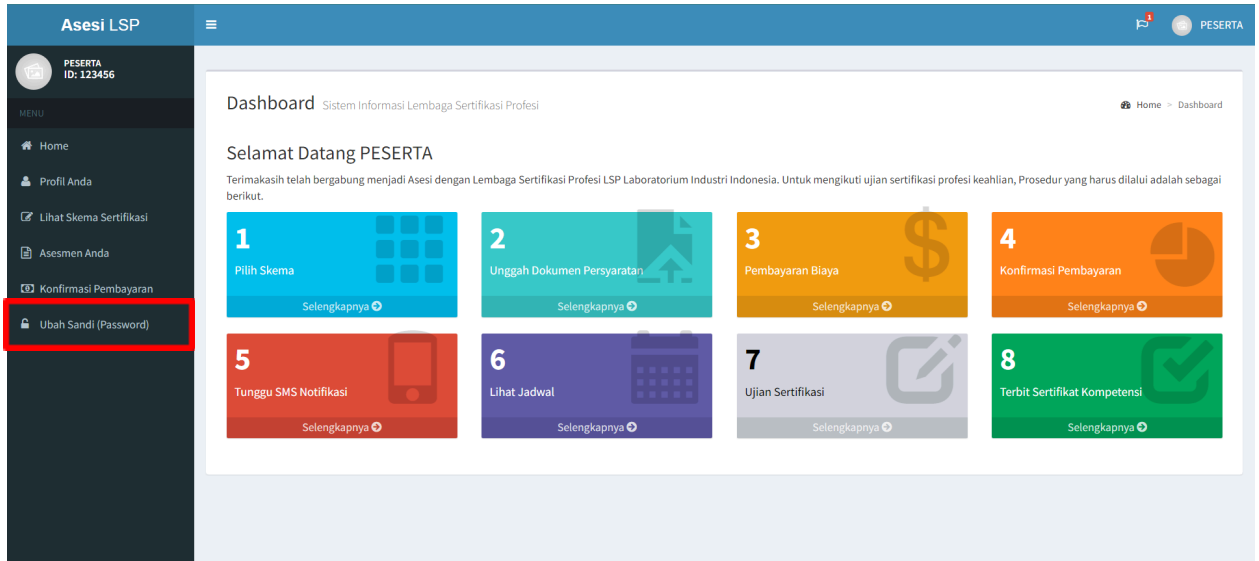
Asesi LSP

1 PESERTA

PESERTA
ID: 123456

MENU

Home

Profil Anda

Lihat Skema Sertifikasi

Asesmen Anda

Konfirmasi Pembayaran

Ubah Sandi (Password)

Dashboard Sistem Informasi Lembaga Sertifikasi Profesi

Home > Dashboard

Selamat Datang PESERTA

Terimakasih telah bergabung menjadi Asesi dengan Lembaga Sertifikasi Profesi LSP Laboratorium Industri Indonesia. Untuk mengikuti ujian sertifikasi profesi keahlian, Prosedur yang harus dilalui adalah sebagai berikut.

1
Pilih Skema
Selengkapnya

2
Unggah Dokumen Persyaratan
Selengkapnya

3
Pembayaran Biaya
Selengkapnya

4
Konfirmasi Pembayaran
Selengkapnya

5
Tunggu SMS Notifikasi
Selengkapnya

6
Lihat Jadwal
Selengkapnya

7
Ujian Sertifikasi
Selengkapnya

8
Terbit Sertifikat Kompetensi
Selengkapnya